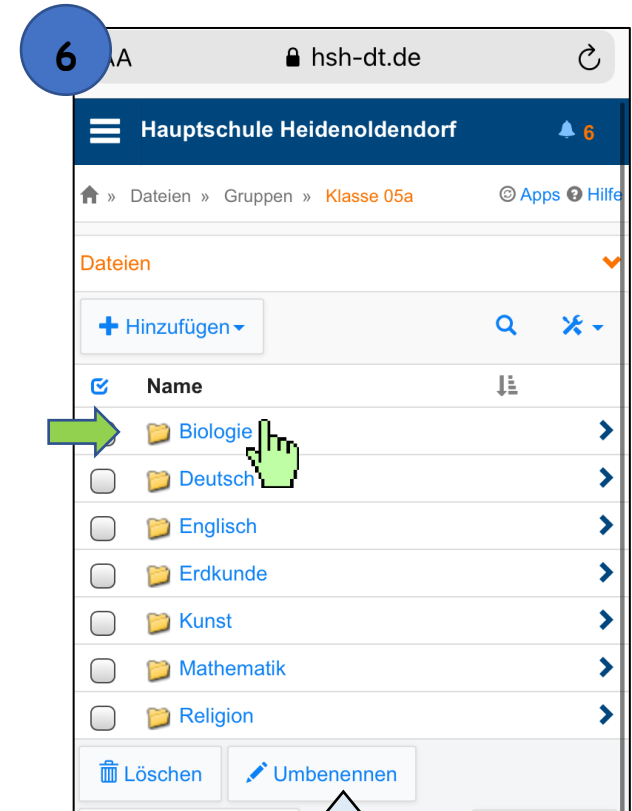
6

AA hsh-dt.de

Hauptschule Heidenoldendorf 6

» Dateien » Gruppen » Klasse 05a Apps Hilfe

Dateien

Hinzufügen

Name

Biologie

Deutsch

Englisch

Erdkunde

Kunst

Mathematik

Religion

Löschen Umbenennen